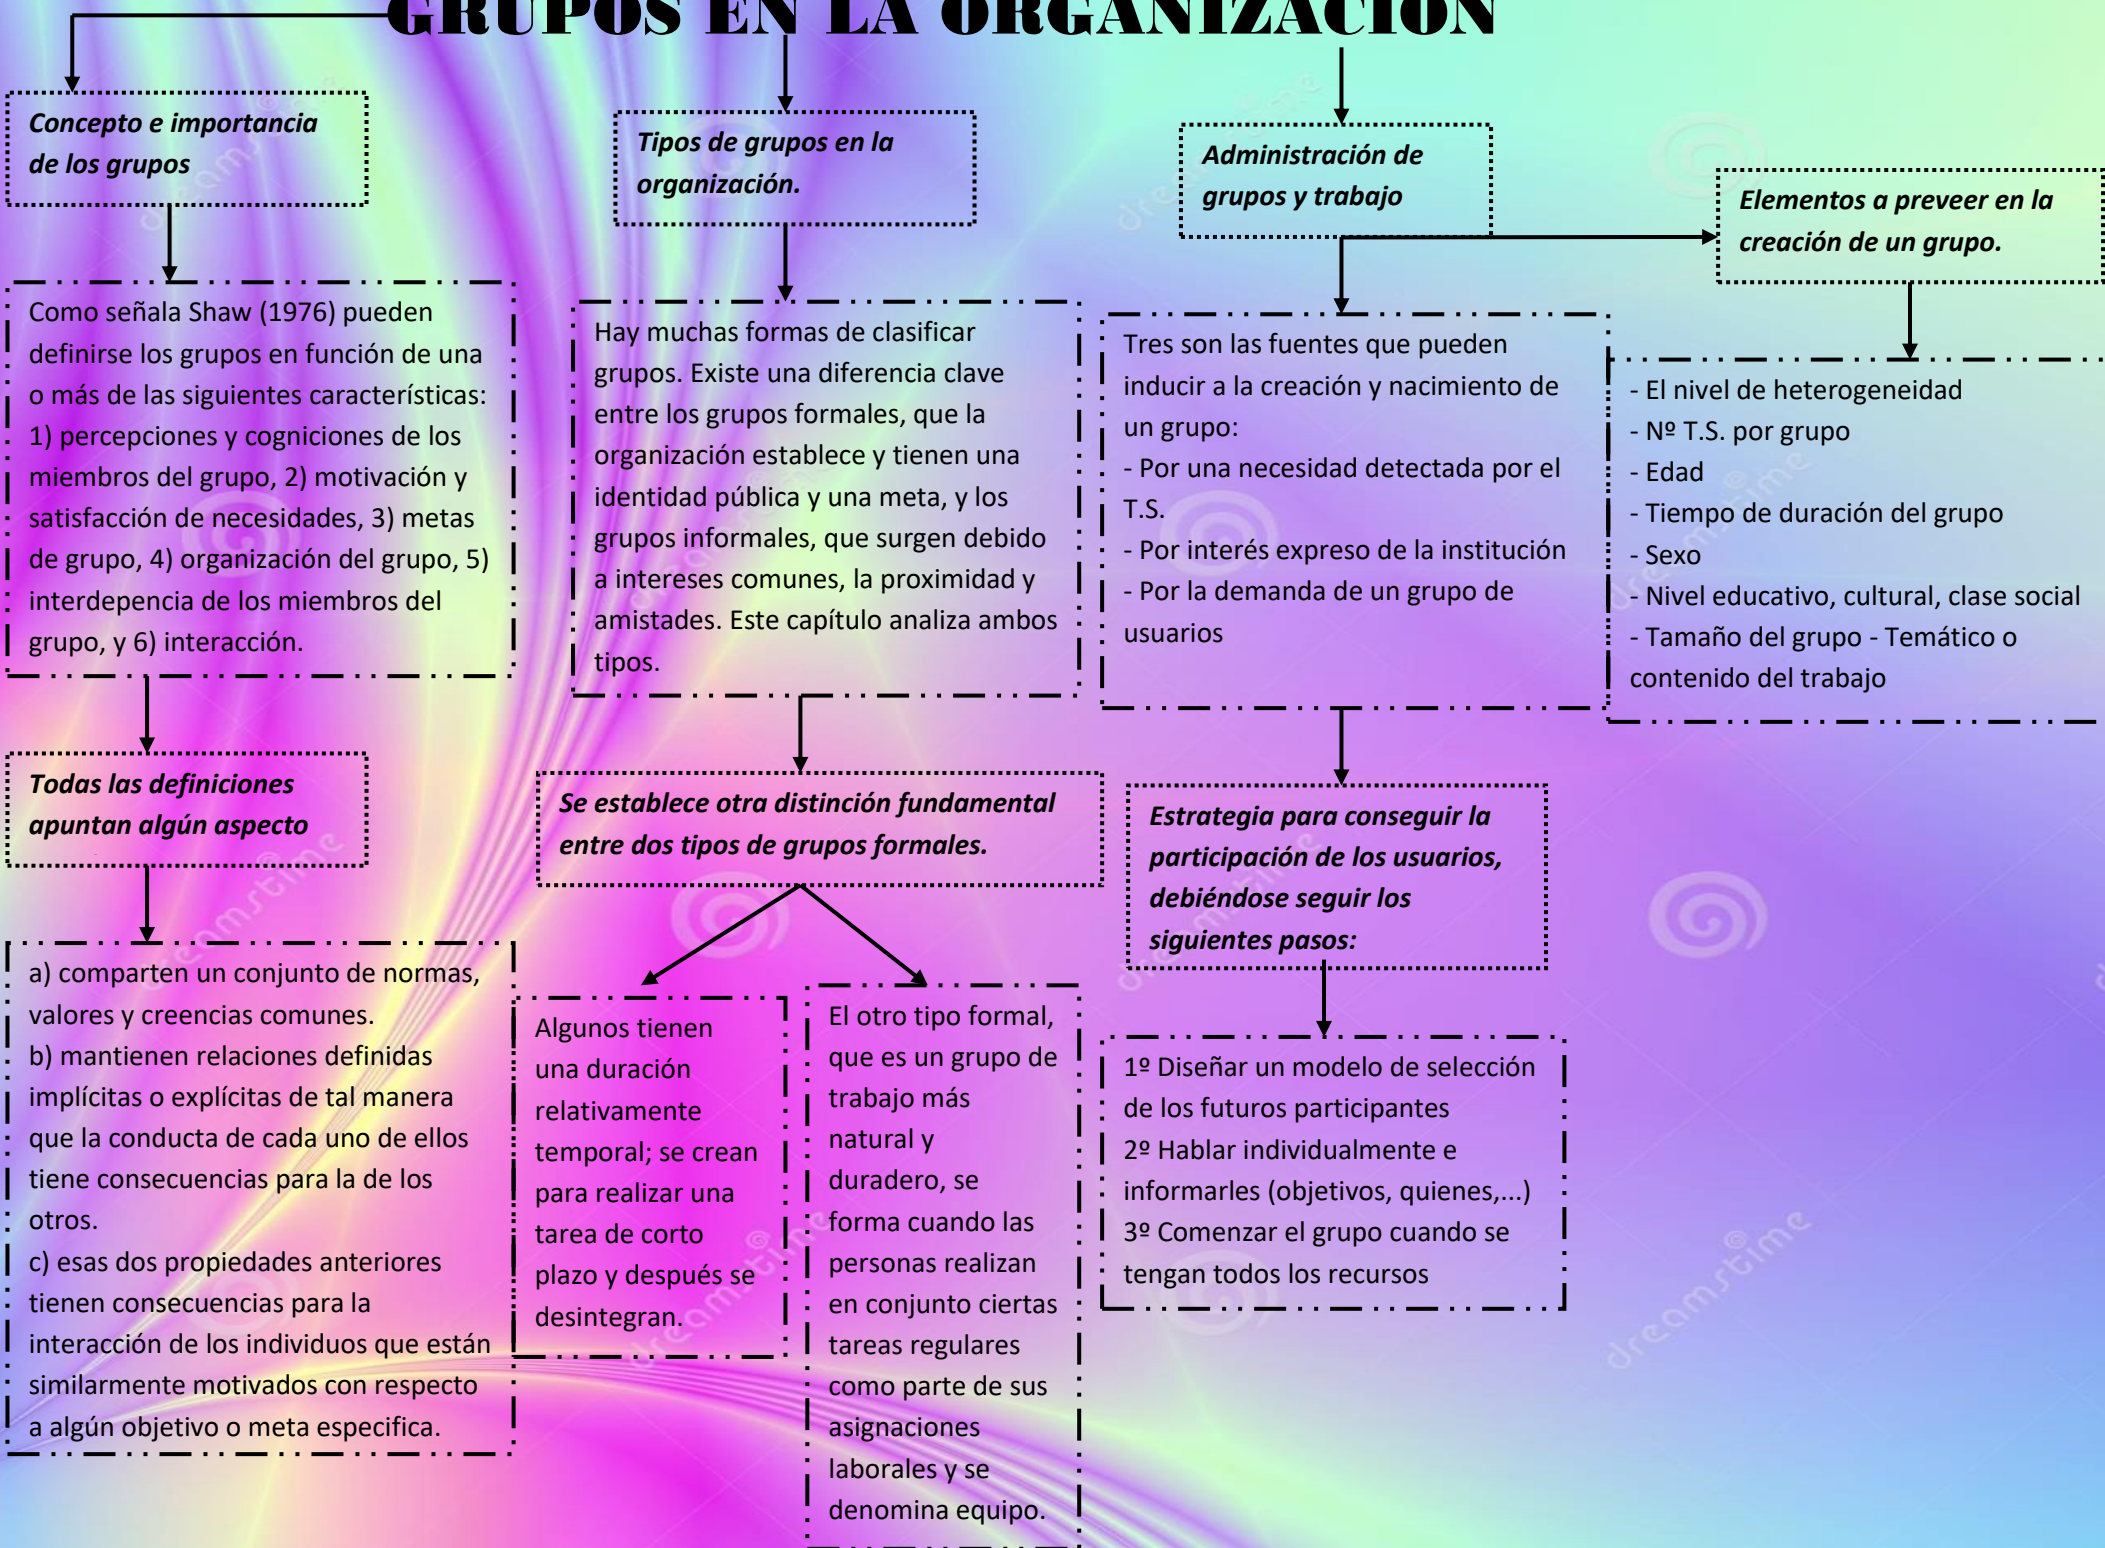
GRUPOS EN LA ORGANIZACIÓN

Concepto e importancia de los grupos

Como señala Shaw (1976) pueden definirse los grupos en función de una o más de las siguientes características: 1) percepciones y cogniciones de los miembros del grupo, 2) motivación y satisfacción de necesidades, 3) metas de grupo, 4) organización del grupo, 5) interdepencia de los miembros del grupo, y 6) interacción.

Todas las definiciones apuntan algún aspecto

a) comparten un conjunto de normas, valores y creencias comunes.
b) mantienen relaciones definidas implícitas o explícitas de tal manera que la conducta de cada uno de ellos tiene consecuencias para la de los otros.
c) esas dos propiedades anteriores tienen consecuencias para la interacción de los individuos que están similarmente motivados con respecto a algún objetivo o meta especifica.

Tipos de grupos en la organización.

Hay muchas formas de clasificar grupos. Existe una diferencia clave entre los grupos formales, que la organización establece y tienen una identidad pública y una meta, y los grupos informales, que surgen debido a intereses comunes, la proximidad y amistades. Este capítulo analiza ambos tipos.

Se establece otra distinción fundamental entre dos tipos de grupos formales.

Algunos tienen una duración relativamente temporal; se crean para realizar una tarea de corto plazo y después se desintegran.

El otro tipo formal, que es un grupo de trabajo más natural y duradero, se forma cuando las personas realizan en conjunto ciertas tareas regulares como parte de sus asignaciones laborales y se denomina equipo.

Administración de grupos y trabajo

Tres son las fuentes que pueden inducir a la creación y nacimiento de un grupo:
- Por una necesidad detectada por el T.S.
- Por interés expreso de la institución
- Por la demanda de un grupo de usuarios

Estrategia para conseguir la participación de los usuarios, debiéndose seguir los siguientes pasos:

1º Diseñar un modelo de selección de los futuros participantes
2º Hablar individualmente e informarles (objetivos, quienes,...)
3º Comenzar el grupo cuando se tengan todos los recursos

Elementos a preveer en la creación de un grupo.

- El nivel de heterogeneidad
- Nº T.S. por grupo
- Edad
- Tiempo de duración del grupo
- Sexo
- Nivel educativo, cultural, clase social
- Tamaño del grupo - Temático o contenido del trabajo